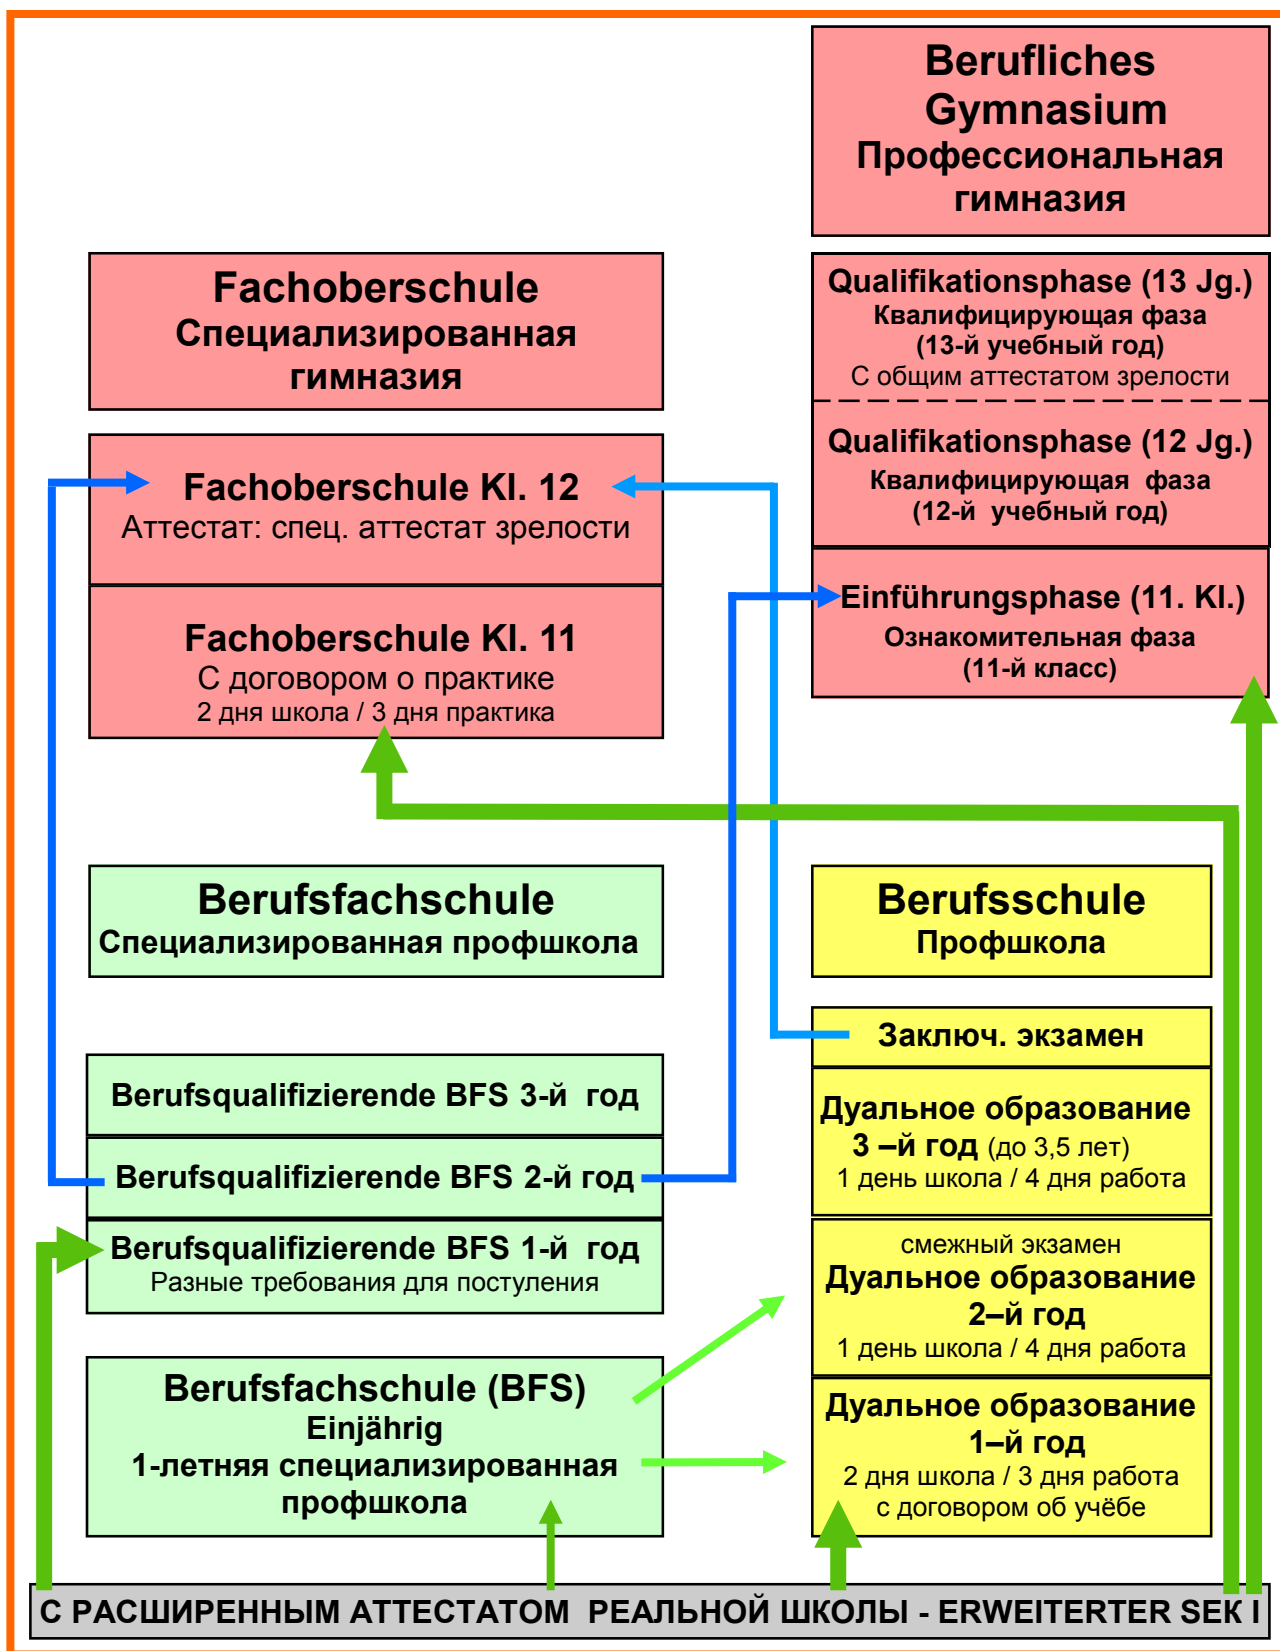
Berufliches Gymnasium
Профессиональная гимназия

Fachoberschule
Специализированная гимназия

Qualifikationsphase (13 Jg.)
Квалифицирующая фаза
(13-й учебный год)
С общим аттестатом зрелости

Qualifikationsphase (12 Jg.)
Квалифицирующая фаза
(12-й учебный год)

Fachoberschule Kl. 12
Аттестат: спец. аттестат зрелости

Einführungsphase (11. Kl.)
Ознакомительная фаза
(11-й класс)

Fachoberschule Kl. 11
С договором о практике
2 дня школа / 3 дня практика

Berufsfachschule
Специализированная профшкола

Berufsschule
Профшкола

Заключ. экзамен

Berufsqualifizierende BFS 3-й год

Дуальное образование
3 –й год (до 3,5 лет)
1 день школа / 4 дня работа

Berufsqualifizierende BFS 2-й год

Berufsqualifizierende BFS 1-й год
Разные требования для поступления

смежный экзамен
Дуальное образование
2–й год
1 день школа / 4 дня работа

Berufsfachschule (BFS)
Einjährig
1-летняя специализированная профшкола

Дуальное образование
1–й год
2 дня школа / 3 дня работа
с договором об учёбе

С РАСШИРЕННЫМ АТТЕСТАТОМ РЕАЛЬНОЙ ШКОЛЫ - ERWEITERTER SEK I